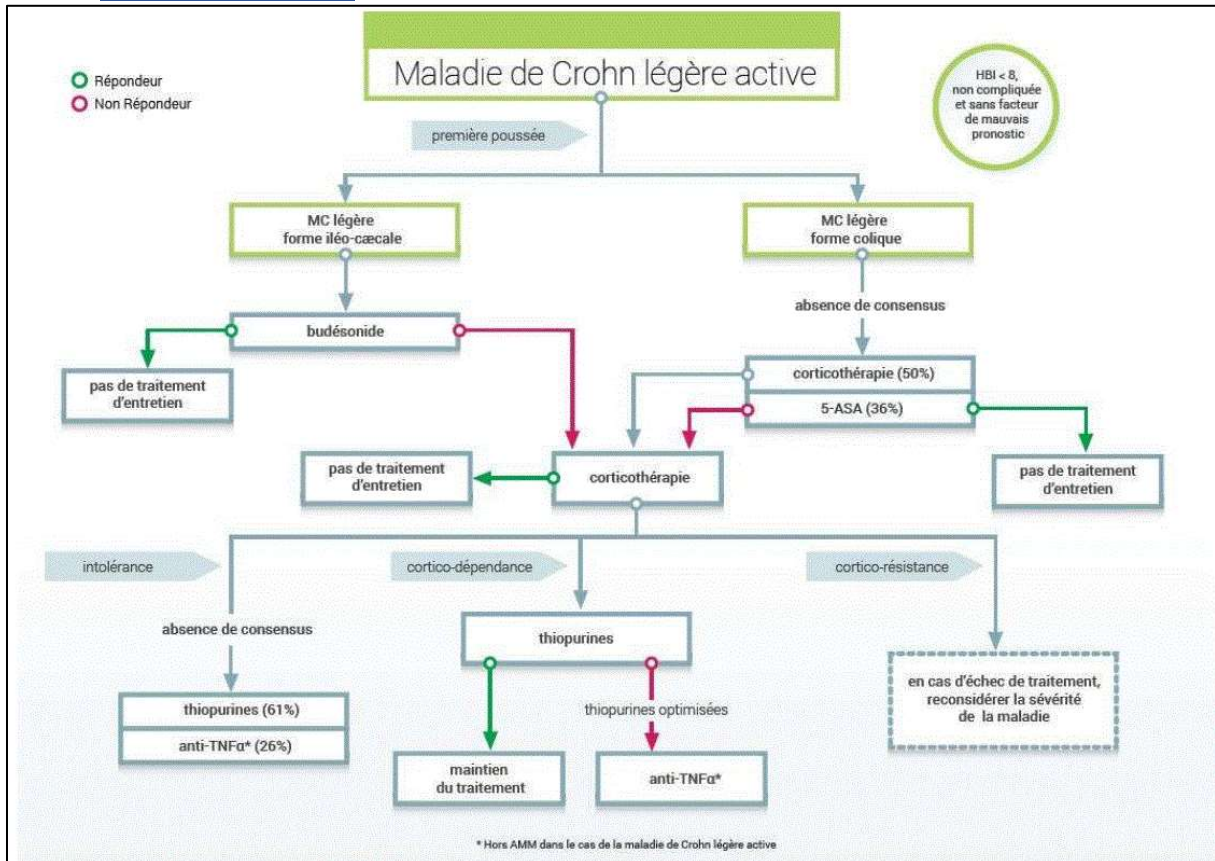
Répondeur
Non Répondeur

Maladie de Crohn légère active

HBI < 8, non compliquée et sans facteur de mauvais pronostic

première poussée

MC légère forme iléo-cæcale

MC légère forme colique

budésonide

absence de consensus

pas de traitement d'entretien

corticothérapie (50%)

5-ASA (36%)

pas de traitement d'entretien

corticothérapie

pas de traitement d'entretien

intolérance

cortico-dépendance

cortico-résistance

absence de consensus

thiopurines

thiopurines (61%)

anti-TNFα* (26%)

thiopurines optimisées

en cas d'échec de traitement, reconsidérer la sévérité de la maladie

maintien du traitement

anti-TNFα*

* Hors AMM dans le cas de la maladie de Crohn légère active